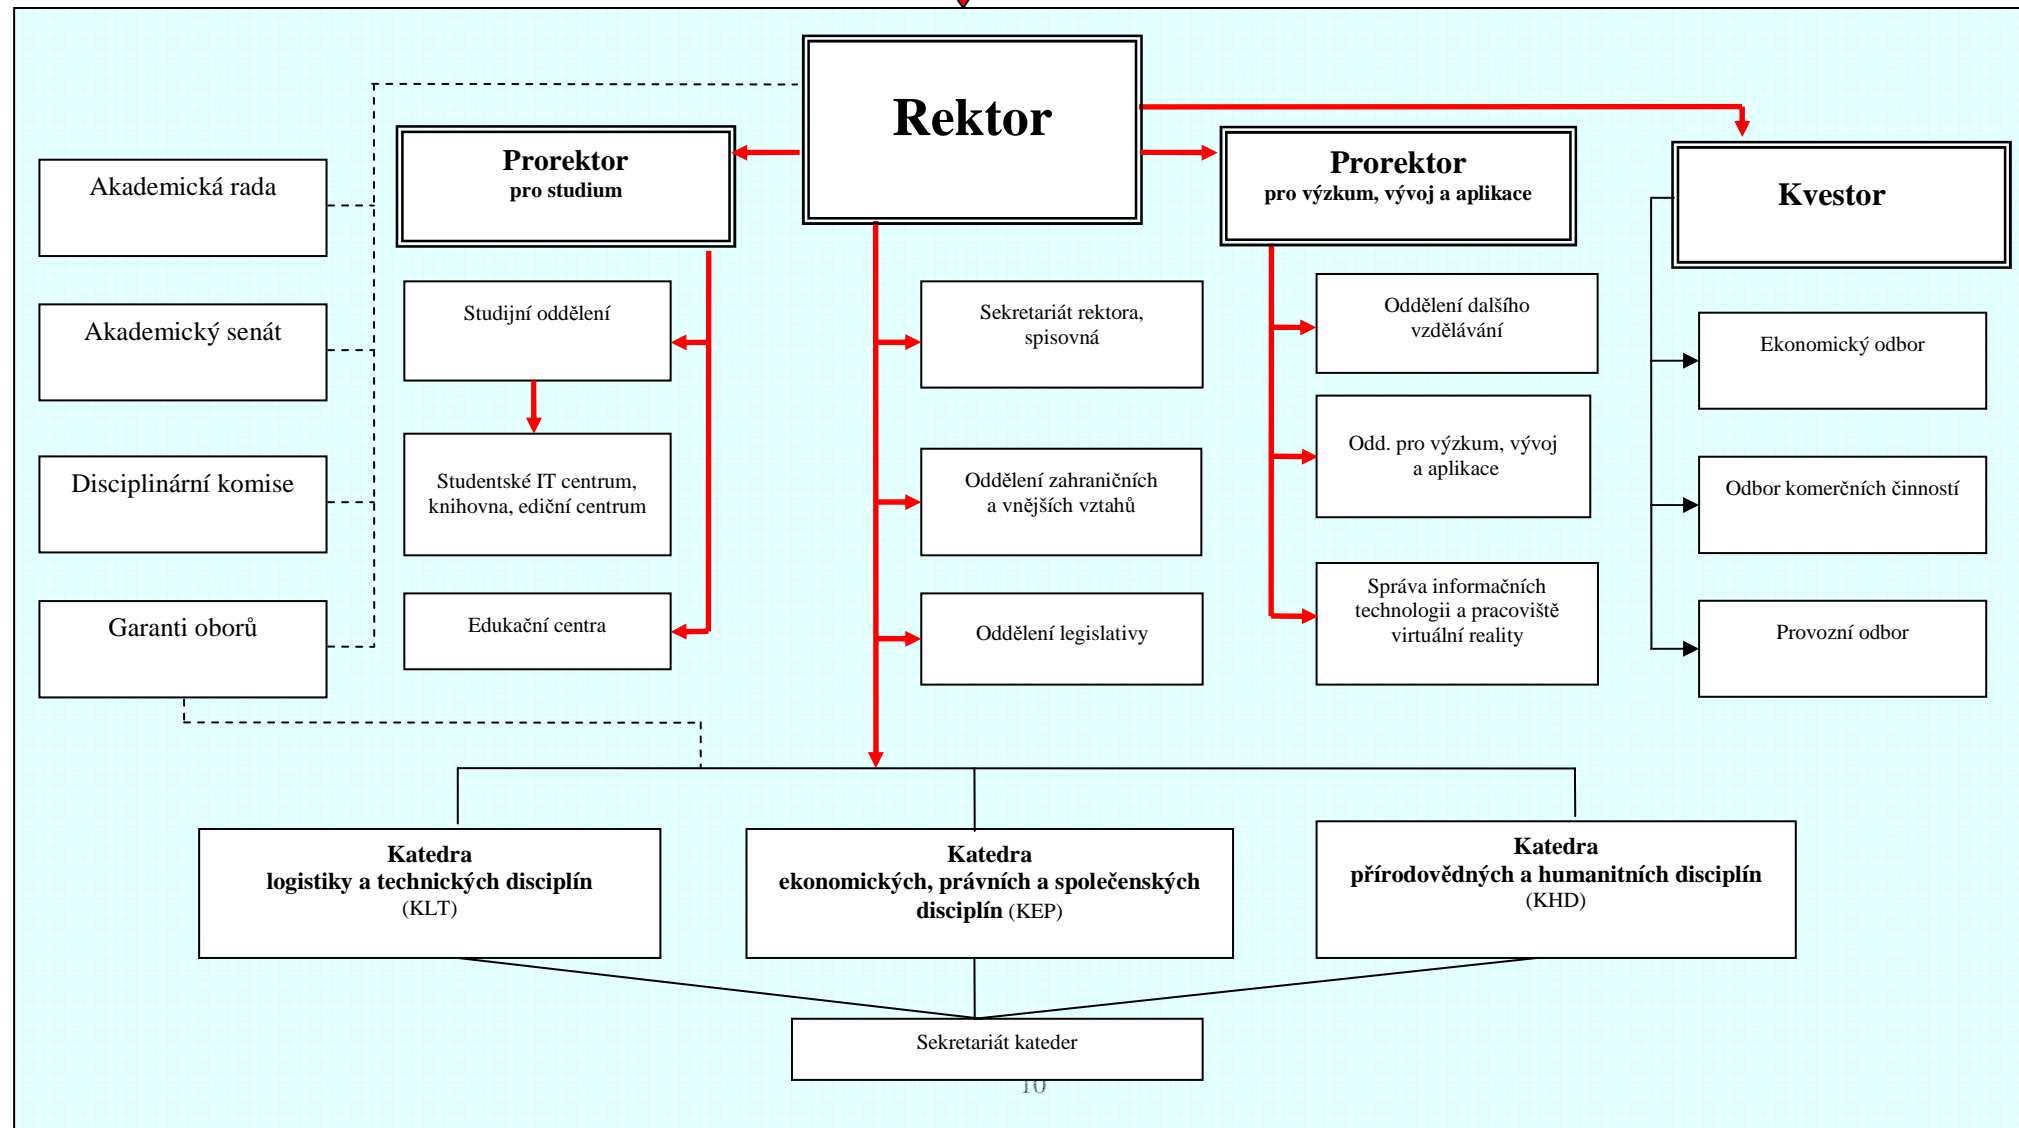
Rektor

Prorektor
pro studium

Prorektor
pro výzkum, vývoj a aplikace

Kvestor

Akademická rada

Akademický senát

Disciplinární komise

Garanti oborů

Studijní oddělení

Studentské IT centrum, knihovna, ediční centrum

Edukační centra

Sekretariát rektora, spisovná

Oddělení zahraničních a vnějších vztahů

Oddělení legislativy

Oddělení dalšího vzdělávání

Odd. pro výzkum, vývoj a aplikace

Správa informačních technologii a pracoviště virtuální reality

Ekonomický odbor

Odbor komerčních činností

Provozní odbor

Katedra
logistiky a technických disciplín
(KLT)

Katedra
ekonomických, právních a společenských disciplín (KEP)

Katedra
přírodovědných a humanitních disciplín
(KHD)

Sekretariát kateder

10